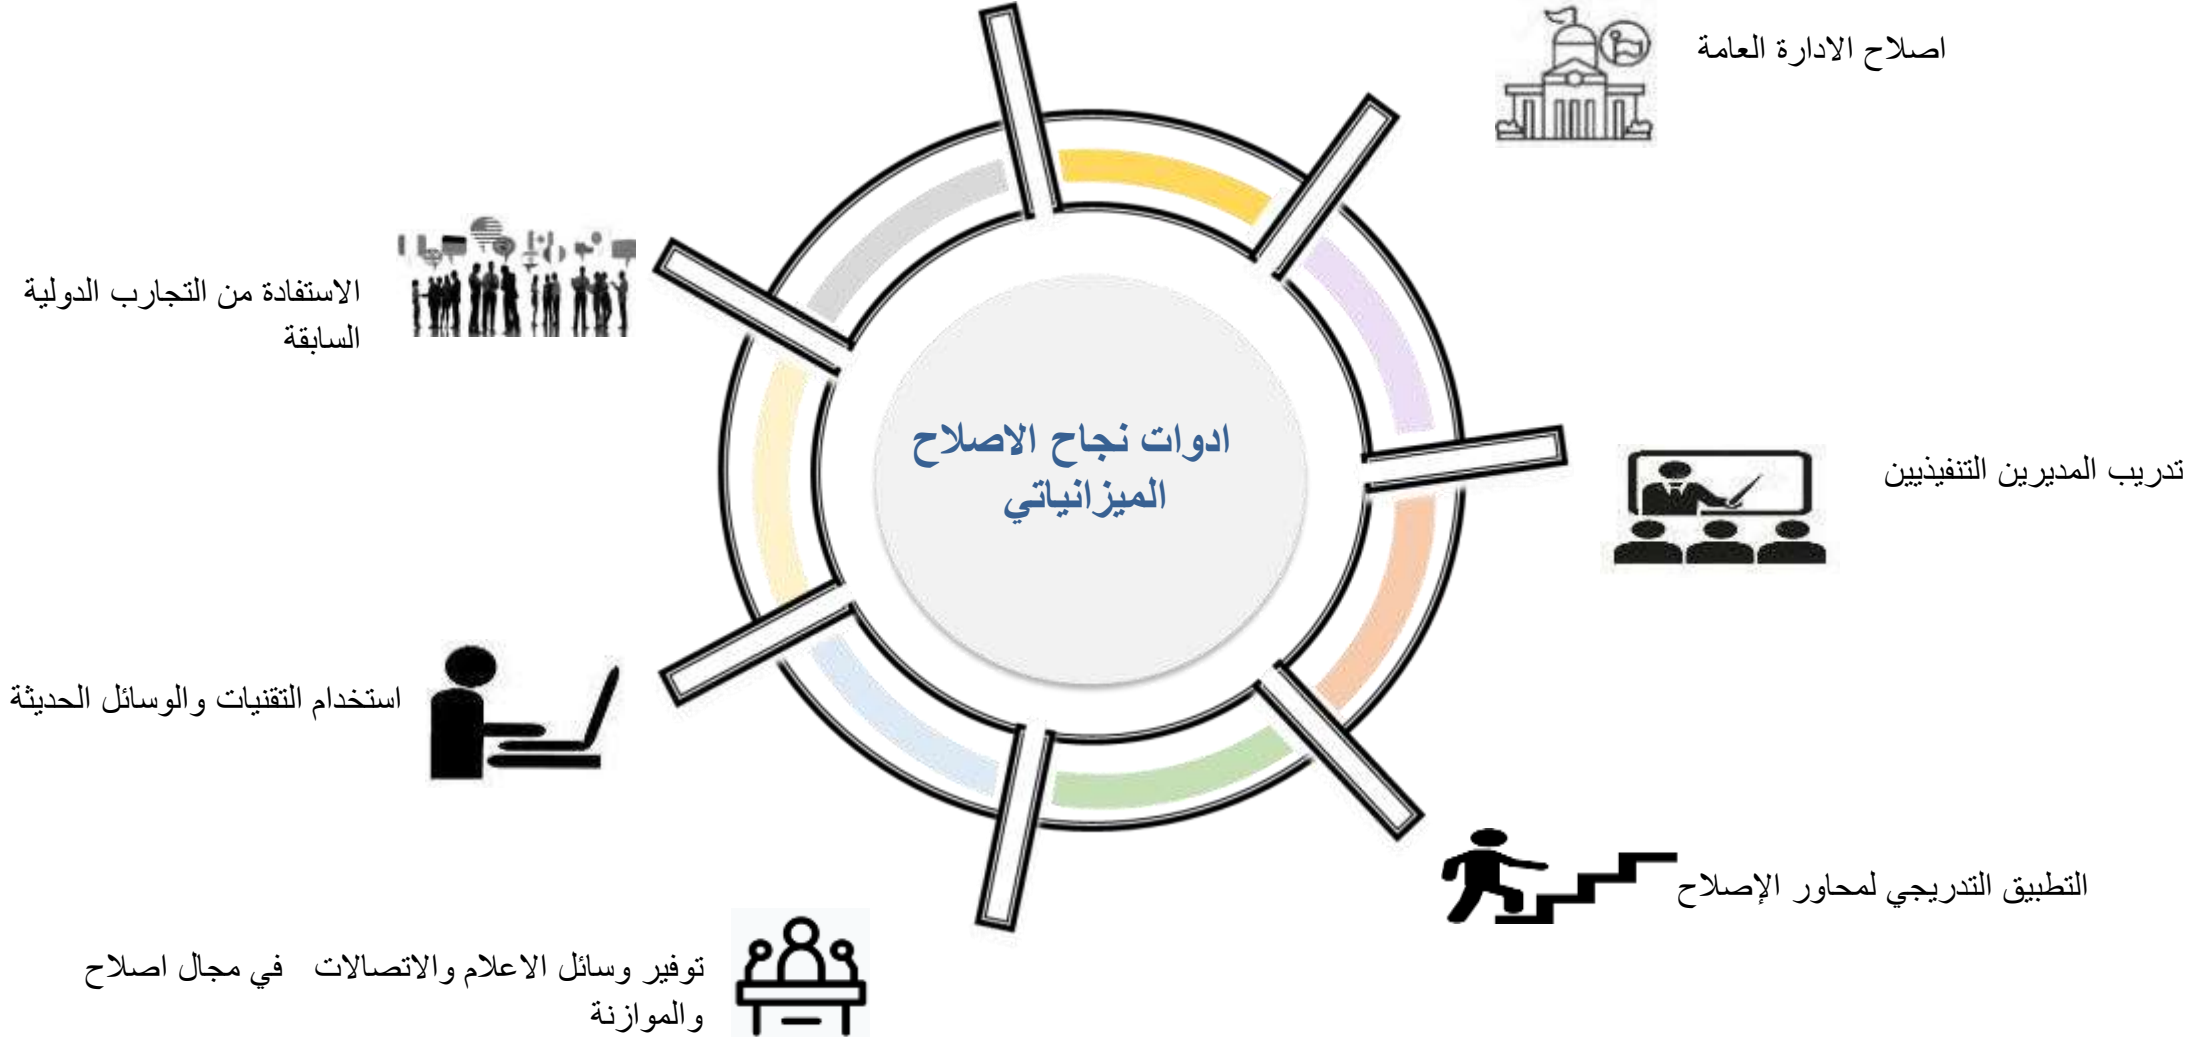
ادوات نجاح الاصلاح الميزانياتي

اصلاح الادارة العامة

الاستفادة من التجارب الدولية السابقة

تدريب المديرين التنفيذيين

استخدام التقنيات والوسائل الحديثة

التطبيق التدريجي لمحاور الإصلاح

توفير وسائل الاعلام والاتصالات في مجال اصلاح والموازنة